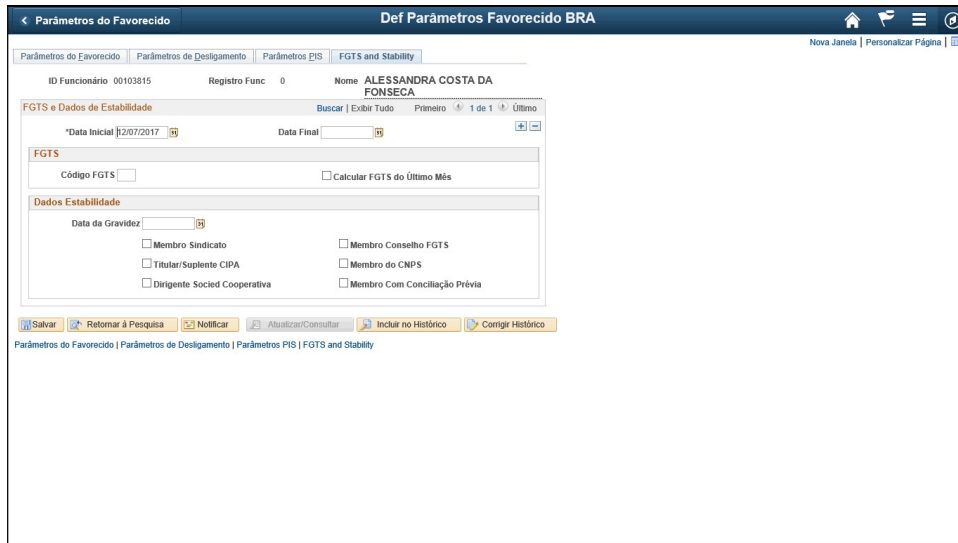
< Parâmetros do Favorecido

Def Parâmetros Favorecido BRA

Nova Janela | Personalizar Página |

Parâmetros do Favorecido | Parâmetros de Desligamento | Parâmetros PIS | FGTS and Stability

ID Funcionário 00103815 Registro Func 0 Nome ALESSANDRA COSTA DA FONSECA

FGTS e Dados de Estabilidade

Buscar | Exibir Tudo Primeiro 1 de 1 Último

*Data Inicial 12/07/2017 Data Final

FGTS

Código FGTS

Calcular FGTS do Último Mês

Dados Estabilidade

Data da Gravidez

Membro Sindicato

Membro Conselho FGTS

Titular/Suplente CIPA

Membro do CNPS

Dirigente Socied Cooperativa

Membro Com Conciliação Prévia

Salvar | Retornar à Pesquisa | Notificar | Atualizar/Consultar | Incluir no Histórico | Corrigir Histórico

Parâmetros do Favorecido | Parâmetros de Desligamento | Parâmetros PIS | FGTS and Stability